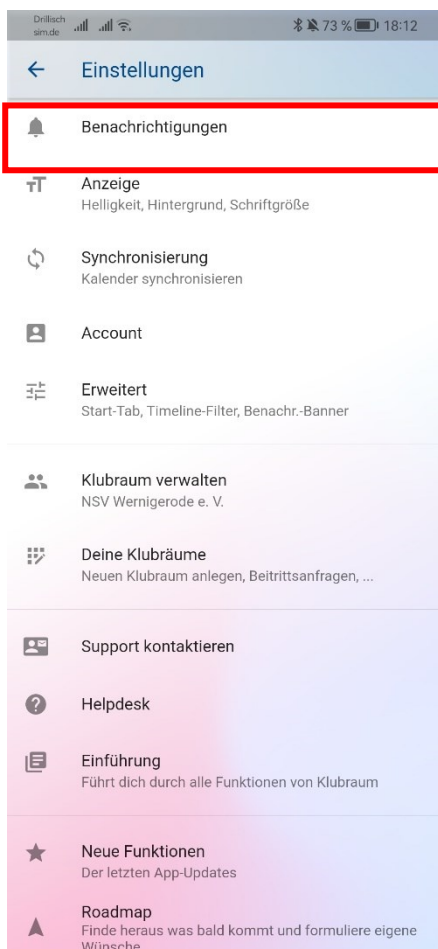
Drillisch sim.de 73 % 18:12

← Einstellungen

Benachrichtigungen

Anzeige
Helligkeit, Hintergrund, Schriftgröße

Synchronisierung
Kalender synchronisieren

Account

Erweitert
Start-Tab, Timeline-Filter, Benachr.-Banner

Klubraum verwalten
NSV Wernigerode e. V.

Deine Klubräume
Neuen Klubraum anlegen, Beitrittsanfragen, ...

Support kontaktieren

Helpdesk

Einführung
Führt dich durch alle Funktionen von Klubraum

Neue Funktionen
Der letzten App-Updates

Roadmap
Finde heraus was bald kommt und formuliere eigene Wünsche